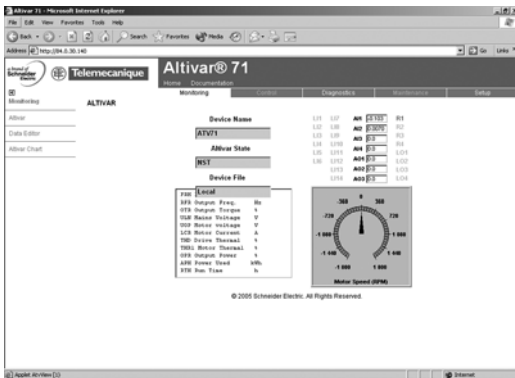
Altivar 71 - Microsoft Internet Explorer

File Edit View Favorites Tools Help

Back Search Favorites Media

Address http://84.0.30.140 Go Links

Schneider Electric Telemecanique

Altivar® 71

Home Documentation

Monitoring Control Diagnostics Maintenance Setup

Monitoring

ALTIVAR

Altivar

Data Editor

Altivar Chart

Device Name

ATV71

Altivar State

NST

Device File

Local

FRH Output Freq. Hz
RFR Output Freq. Hz
OTR Output Torque %
ULN Mains Voltage V
UOP Motor voltage V
LCR Motor Current A
THD Drive Thermal %
THR1 Motor Thermal %
OPR Output Power %
APH Power Used kWh
RTH Run Time h

LI1 LI2 LI3 LI4 LI5 LI6 LI7 LI8 LI9 LI10 LI11 LI12 LI13 LI14

AI1 -0.103 R1
AI2 0.0070 R2
AI3 0.0 R3
AI4 0.0 R4
AO1 0.0 LO1
AO2 0.0 LO2
AO3 0.0 LO3
LO4

-360 0 360
-720 720
-1 080 1 080
-1 440 1 440
-1 800 1 800

Motor Speed (RPM)

© 2005 Schneider Electric. All Rights Reserved.

Applet AtvView [1]

Internet